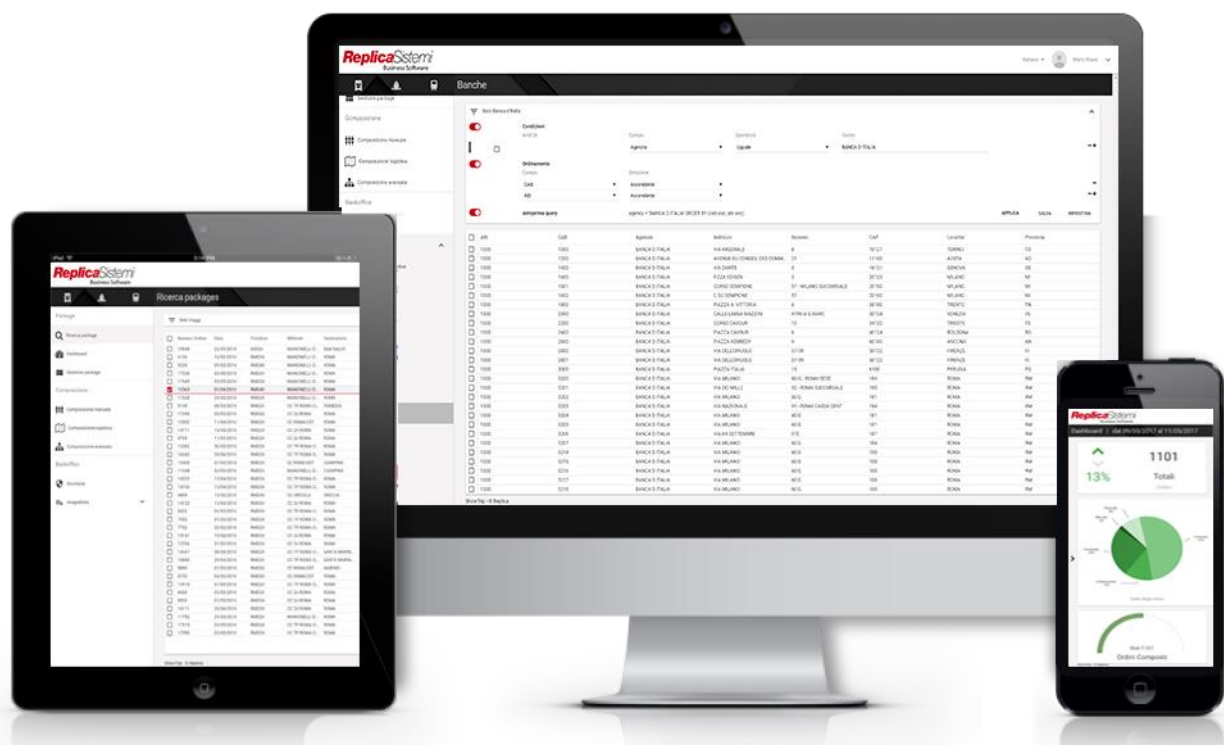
ReplicaSistemi
Business Software

Banche

Gestione package

Composizione

Composizione manuale

Composizione logistica

Composizione aziendale

Backoffice

Condizioni

Agenzia

Liquido

BANCA D'ITALIA

Ordinamento

CAB

ABI

Ascendente

Ascendente

Anteprima query

APPLICA

SALVA

IMPOSTA

ABI

CAB

Agenzia

Indirizzo

Numero

CAP

Località

Provincia

ReplicaSistemi
Business Software

Ricerca packages

Package

Ricerca package

Dashboard

Gestione package

Composizione

Composizione manuale

Composizione logistica

Composizione aziendale

Backoffice

Anomalie

Integrazioni

ReplicaSistemi
Business Software

Dashboard

1101

13%

Totali

Ordini Composti